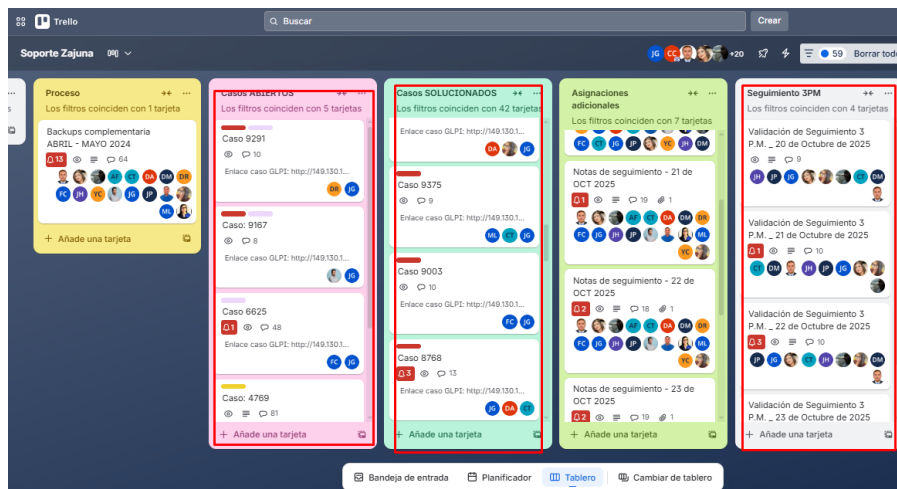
Trello
Buscar
Crear
Soporte Zajuna
JG CC +20
59 Borrar tod

Proceso
Los filtros coinciden con 1 tarjeta
Backups complementaria ABRIL - MAYO 2024
13 64
AF CT DA DM DR
FC JH YC JG JP
ML
+ Añade una tarjeta

Casos ABIERTOS
Los filtros coinciden con 5 tarjetas
Caso 9291
10
Enlace caso GLPI: http://149.130.1...
DR JG
Caso: 9167
8
Enlace caso GLPI: http://149.130.1...
JG
Caso 6625
1 48
Enlace caso GLPI: http://149.130.1...
DA JG
Caso: 4769
81
+ Añade una tarjeta

Casos SOLUCIONADOS
Los filtros coinciden con 42 tarjetas
Enlace caso GLPI: http://149.130.1...
DA JG
Caso 9375
9
Enlace caso GLPI: http://149.130.1...
ML CT JG
Caso 9003
10
Enlace caso GLPI: http://149.130.1...
FC JG
Caso 8768
3 13
Enlace caso GLPI: http://149.130.1...
JG DA CT
+ Añade una tarjeta

Asignaciones adicionales
Los filtros coinciden con 7 tarjetas
FC CT JG JP YC JH DM
Notas de seguimiento - 21 de OCT 2025
1 19 1
AF CT DA DM DR
FC JH JG JP ML
YC
Notas de seguimiento - 22 de OCT 2025
2 18 1
AF CT DA DM DR
FC JH JG JP ML
YC
Notas de seguimiento - 23 de OCT 2025
2 19 1
+ Añade una tarjeta

Seguimiento 3PM
Los filtros coinciden con 4 tarjetas
Validación de Seguimiento 3 P.M. _ 20 de Octubre de 2025
9
JH JP JG CT DM
Validación de Seguimiento 3 P.M. _ 21 de Octubre de 2025
1 10
CT DM JH JP JG
Validación de Seguimiento 3 P.M. _ 22 de Octubre de 2025
3 10
JP JG JH DM
Validación de Seguimiento 3 P.M. _ 23 de Octubre de 2025
+ Añade una tarjeta

Bandeja de entrada
Planificador
Tablero
Cambiar de tablero